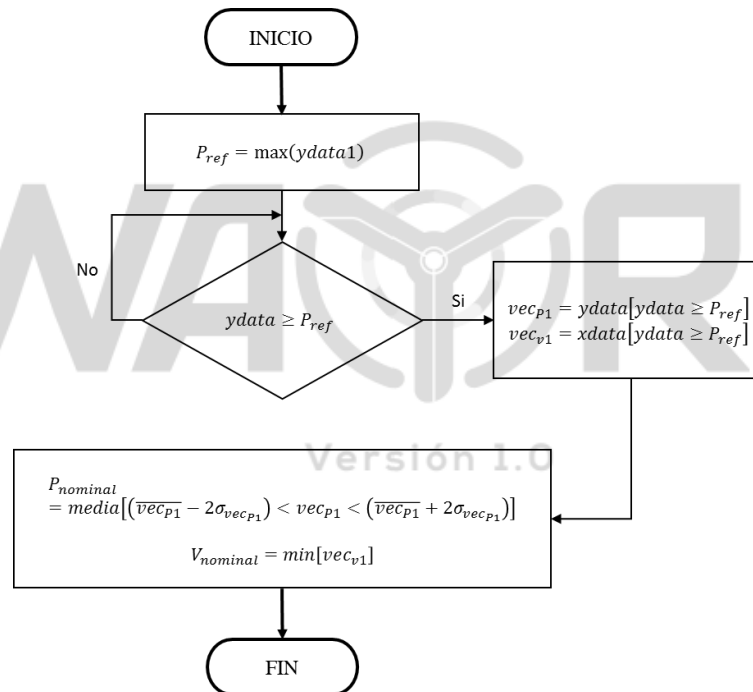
INICIO

$P_{ref} = \max(ydata1)$

No

$ydata \geq P_{ref}$

Si

$vec_{P1} = ydata[ydata \geq P_{ref}]$
$vec_{v1} = xdata[ydata \geq P_{ref}]$

WAYR

Versión 1.0

$P_{nominal}$
$= media[(\overline{vec_{P1}} - 2\sigma_{vec_{P_1}}) < vec_{P1} < (\overline{vec_{P1}} + 2\sigma_{vec_{P_1}})]$

$V_{nominal} = min[vec_{v1}]$

FIN